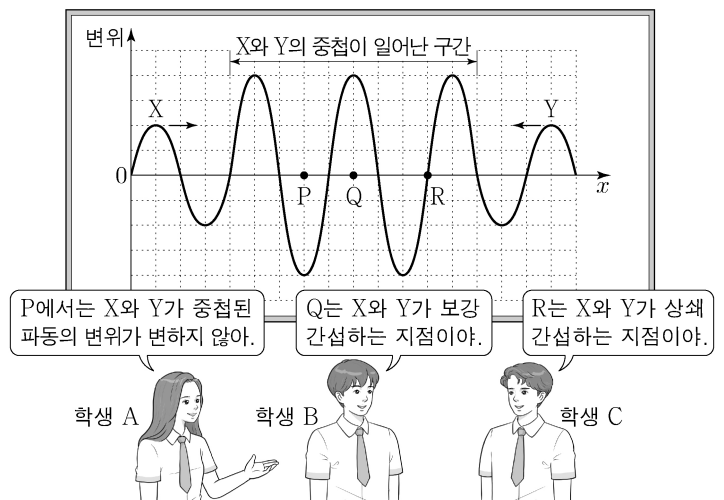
변위

X와 Y의 중첩이 일어난 구간

X

Y

0

P

Q

R

$x$

P에서는 X와 Y가 중첩된 파동의 변위가 변하지 않아.

Q는 X와 Y가 보강 간섭하는 지점이야.

R는 X와 Y가 상쇄 간섭하는 지점이야.

학생 A

학생 B

학생 C